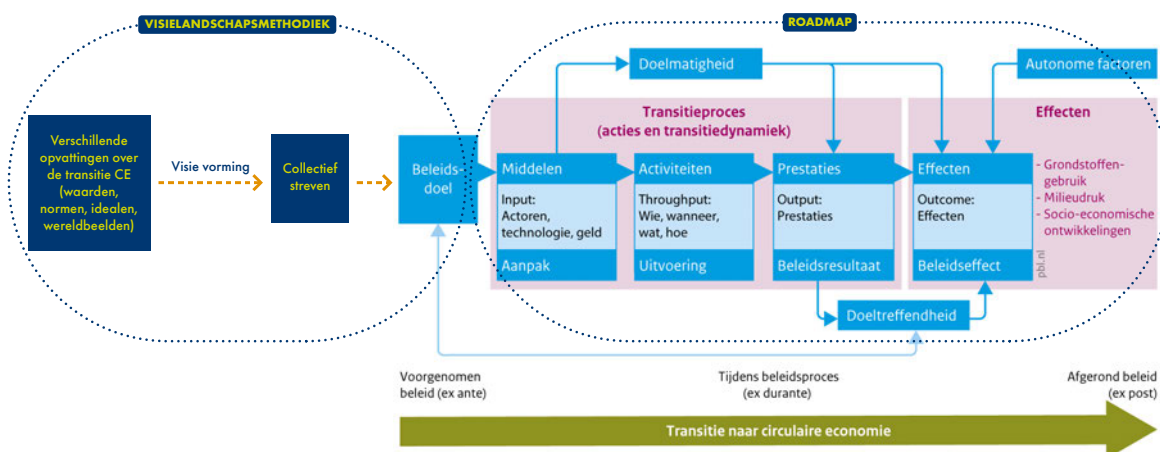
VISIELANDSCHAPSMETHODIEK

ROADMAP

Verschillende opvattingen over de transitie CE (waarden, normen, idealen, wereldbeelden)

Visie vorming

Collectief streven

Beleids-doel

Doelmatigheid

Autonome factoren

Transitieproces (acties en transitiedynamiek)

Effecten

Middelen

Input: Actoren, technologie, geld

Aanpak

Activiteiten

Throughput: Wie, wanneer, wat, hoe

Uitvoering

Prestaties

Output: Prestaties

Beleidsresultaat

Effecten

Outcome: Effecten

Beleidseffect

pbl.nl

- Grondstoffen-gebruik
- Milieudruk
- Socio-economische ontwikkelingen

Doeltreffendheid

Voorgenomen beleid (ex ante)

Tijdens beleidsproces (ex durante)

Afgerond beleid (ex post)

Transitie naar circulaire economie